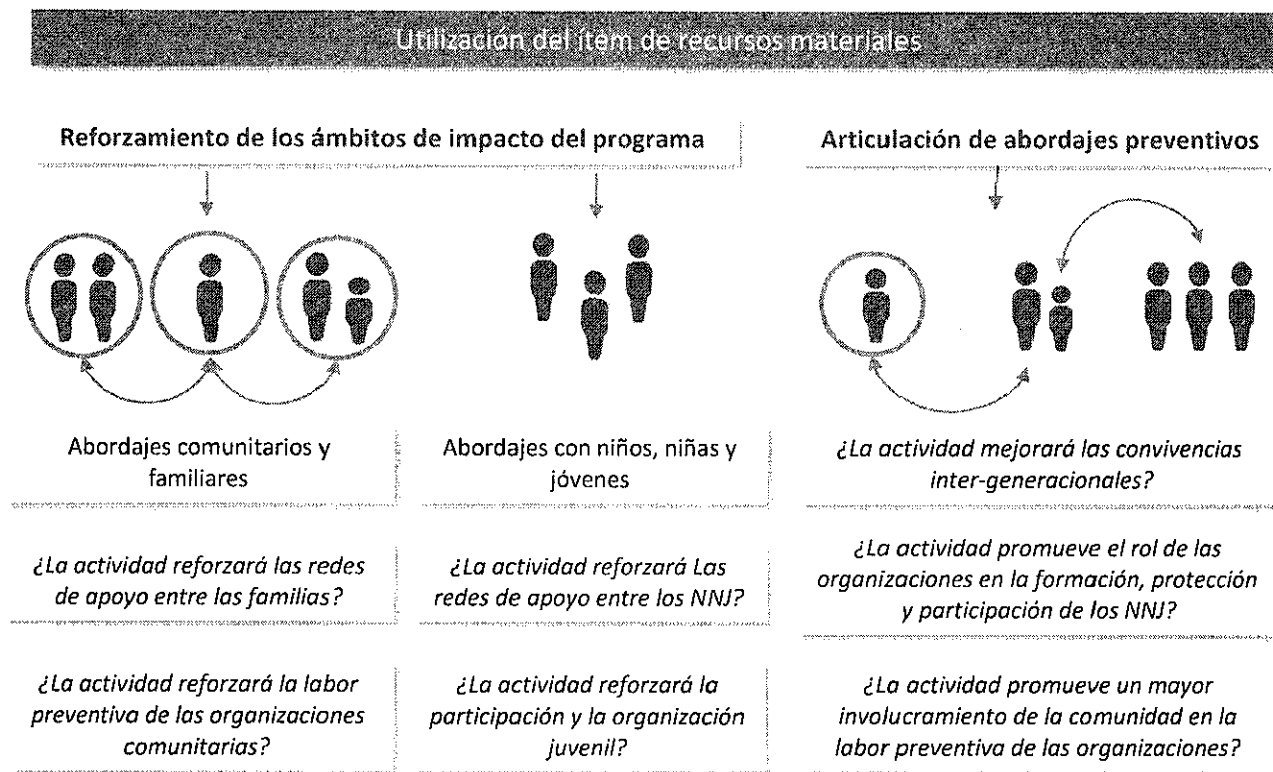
Utilización del ítem de recursos materiales

Reforzamiento de los ámbitos de impacto del programa

Articulación de abordajes preventivos

Abordajes comunitarios y familiares

Abordajes con niños, niñas y jóvenes

*¿La actividad mejorará las convivencias inter-generacionales?*

*¿La actividad reforzará las redes de apoyo entre las familias?*

*¿La actividad reforzará Las redes de apoyo entre los NNJ?*

*¿La actividad promueve el rol de las organizaciones en la formación, protección y participación de los NNJ?*

*¿La actividad reforzará la labor preventiva de las organizaciones comunitarias?*

*¿La actividad reforzará la participación y la organización juvenil?*

*¿La actividad promueve un mayor involucramiento de la comunidad en la labor preventiva de las organizaciones?*